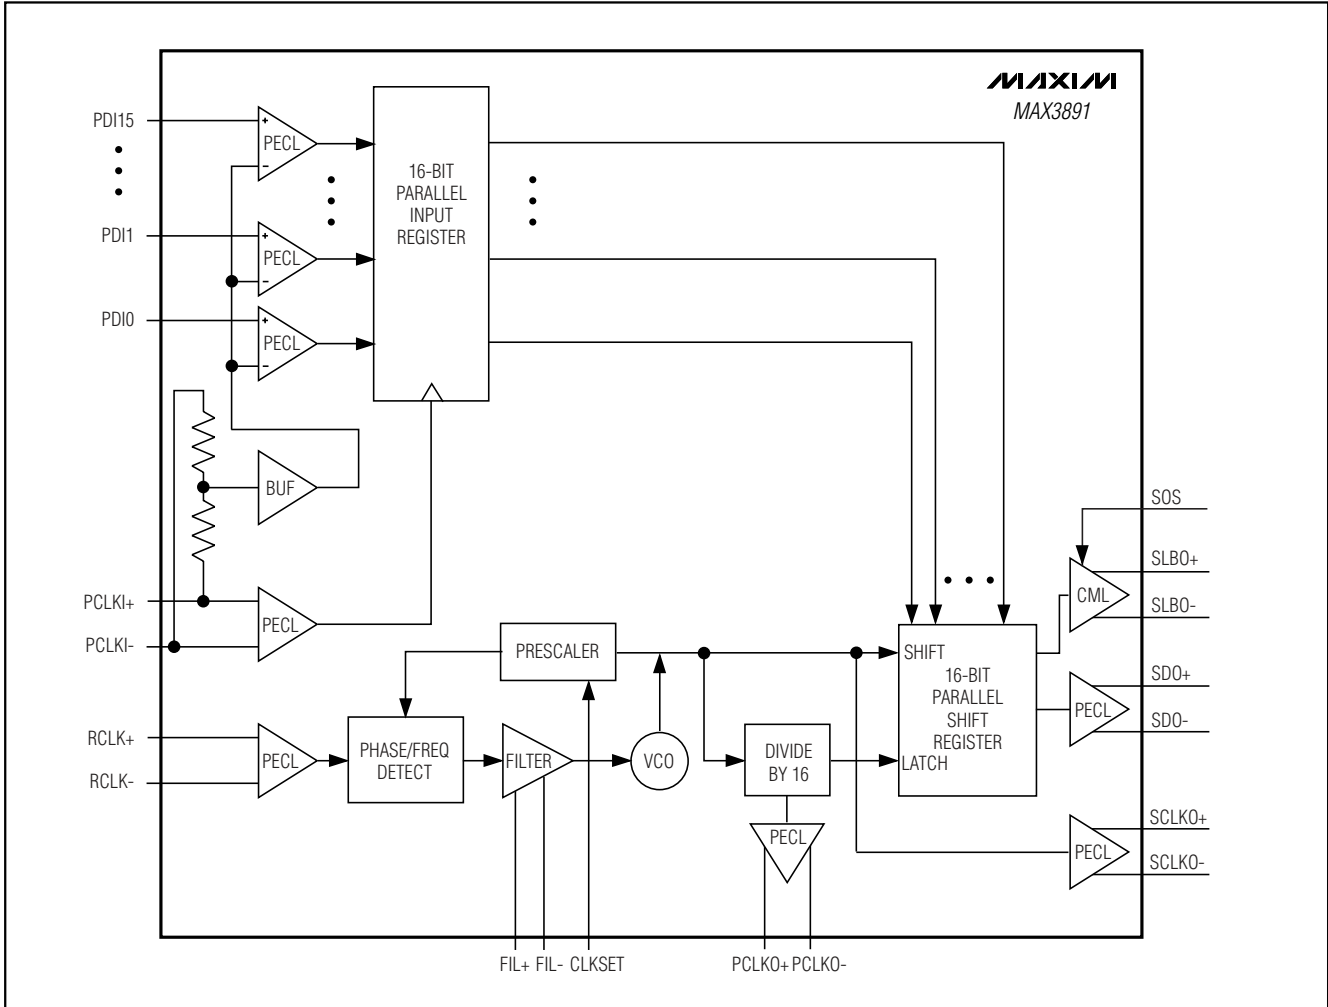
MAXIM
MAX3891

PDI15
PDI1
PDI0
PCLKI+
PCLKI-
RCLK+
RCLK-

+
PECL
-
+
PECL
-
+
PECL
-

16-BIT PARALLEL INPUT REGISTER

BUF

PECL

PRESCALER

PECL

PHASE/FREQ DETECT

FILTER

VCO

DIVIDE BY 16

PECL

SHIFT
16-BIT PARALLEL SHIFT REGISTER
LATCH

SOS
CML
SLBO+
SLBO-
PECL
SDO+
SDO-
PECL
SCLKO+
SCLKO-

FIL+ FIL- CLKSET
PCLKO+ PCLKO-